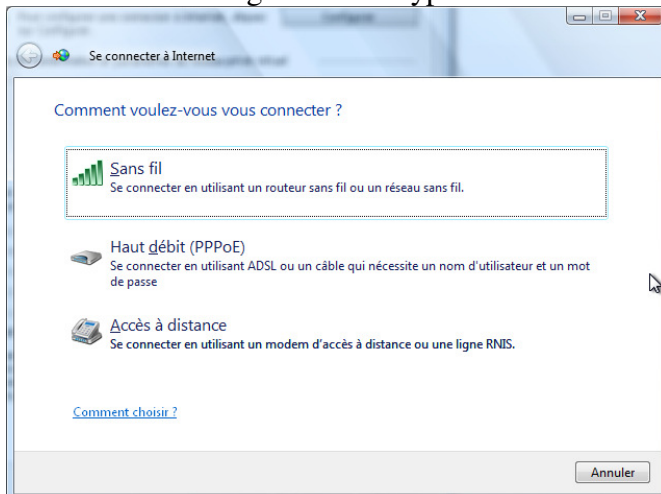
Se connecter à Internet

Comment voulez-vous vous connecter ?

Sans fil
Se connecter en utilisant un routeur sans fil ou un réseau sans fil.

Haut débit (PPPoE)
Se connecter en utilisant ADSL ou un câble qui nécessite un nom d'utilisateur et un mot de passe

Accès à distance
Se connecter en utilisant un modem d'accès à distance ou une ligne RNIS.

Comment choisir ?

Annuler